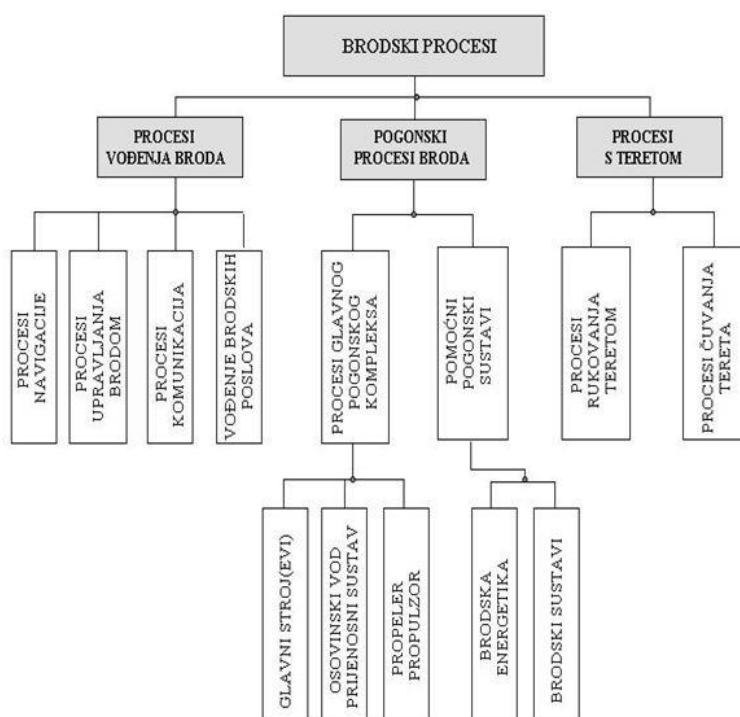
BRODSKI PROCESI

PROCESI VOĐENJA BRODA

POGONSKI PROCESI BRODA

PROCESI S TERETOM

PROCESI NAVIGACIJE

PROCESI UPRAVLJANJA BRODOM

PROCESI KOMUNIKACIJA

VOĐENJE BRODSKIH POSLOVA

PROCESI GLAVNOG POGONSKOG KOMPLEKSA

POMOĆNI POGONSKI SUSTAVI

PROCESI RUKOVANJA TERETOM

PROCESI ČUVANJA TERETA

GLAVNI STROJ(EVI)

OSOVINSKI VOD PRIJENOSNI SUSTAV

PROPELER PROPULZOR

BRODSKA ENERGETIKA

BRODSKI SUSTAVI